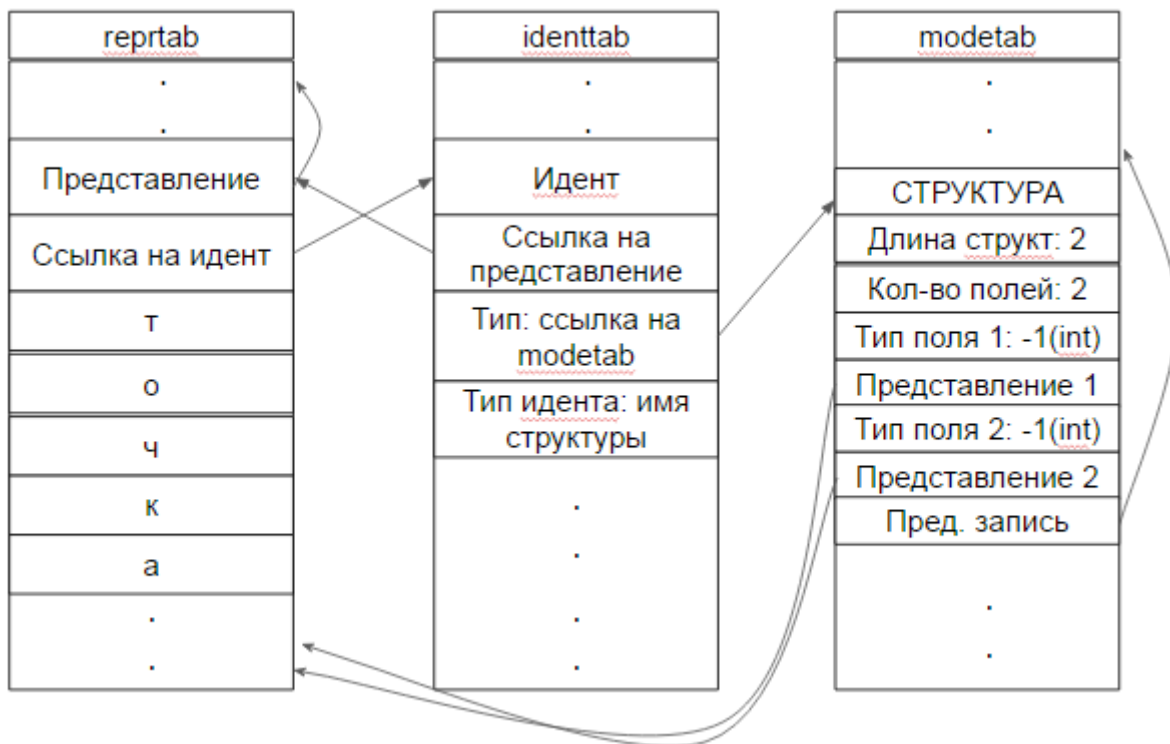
| reprtab |
|---|
| . . |
| Представление |
| Ссылка на идент |
| т |
| о |
| ч |
| к |
| а |
| . . |

| identtab |
|---|
| . . |
| Идент |
| Ссылка на представление |
| Тип: ссылка на modetab |
| Тип идента: имя структуры |
| . . . . |

| modetab |
|---|
| . . |
| СТРУКТУРА |
| Длина структ: 2 |
| Кол-во полей: 2 |
| Тип поля 1: -1(int) |
| Представление 1 |
| Тип поля 2: -1(int) |
| Представление 2 |
| Пред. запись |
| . . |